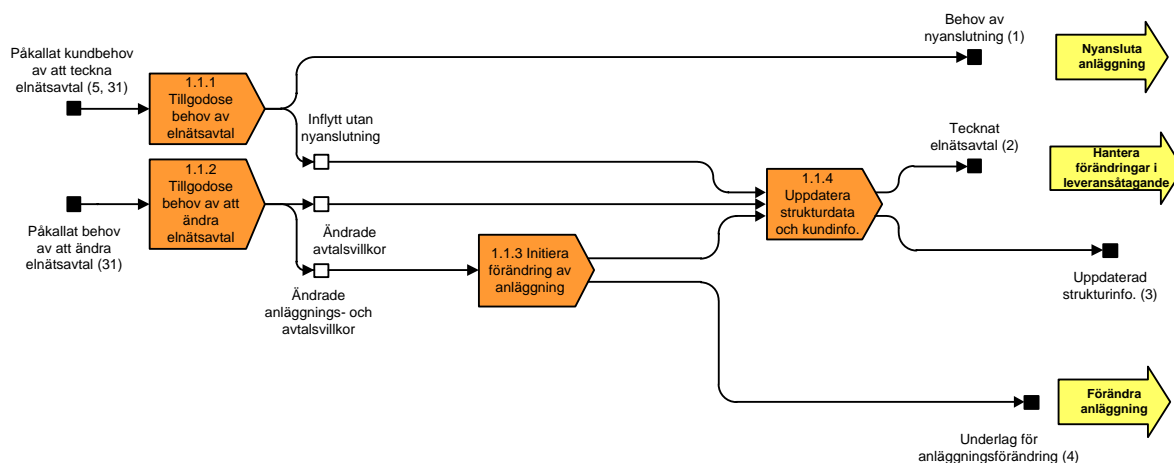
Påkallat kundbehov av att teckna elnätsavtal (5, 31)

1.1.1 Tillgodose behov av elnätsavtal

Behov av nyanslutning (1)

Nyansluta anläggning

Inflytt utan nyanslutning

Tecknat elnätsavtal (2)

Hantera förändringar i leveransåtagande

1.1.2 Tillgodose behov av att ändra elnätsavtal

1.1.4 Uppdatera strukturdata och kundinfo.

Påkallat behov av att ändra elnätsavtal (31)

Ändrade avtalsvillkor

1.1.3 Initiera förändring av anläggning

Uppdaterad strukturinfo. (3)

Ändrade anläggnings- och avtalsvillkor

Förändra anläggning

Underlag för anläggningsförändring (4)